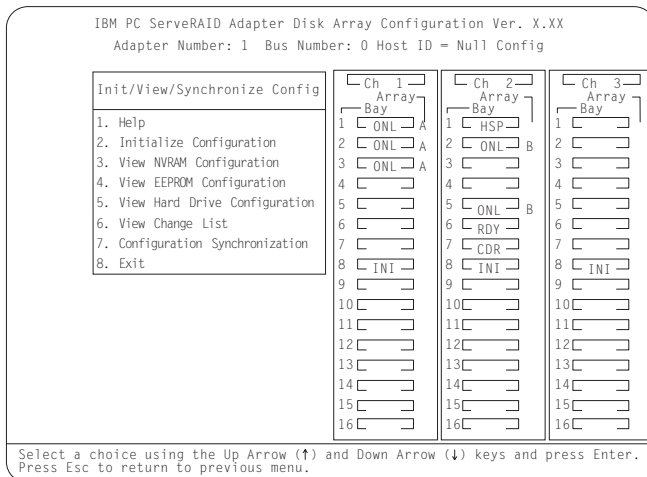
IBM PC ServeRAID Adapter Disk Array Configuration Ver. X.XX
Adapter Number: 1 Bus Number: 0 Host ID = Null Config

Init/View/Synchronize Config

1. Help
2. Initialize Configuration
3. View NVRAM Configuration
4. View EEPROM Configuration
5. View Hard Drive Configuration
6. View Change List
7. Configuration Synchronization
8. Exit

Ch 1
Array
Bay
1 ONL A
2 ONL A
3 ONL A
4
5
6
7
8 INI
9
10
11
12
13
14
15
16

Ch 2
Array
Bay
1 HSP
2 ONL B
3
4
5 ONL B
6 RDY
7 CDR
8 INI
9
10
11
12
13
14
15
16

Ch 3
Array
Bay
1
2
3
4
5
6
7
8 INI
9
10
11
12
13
14
15
16

Select a choice using the Up Arrow (↑) and Down Arrow (↓) keys and press Enter.
Press Esc to return to previous menu.